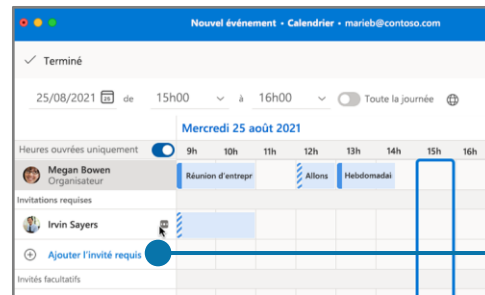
Nouvel événement • Calendrier • marieb@contoso.com

✓ Terminé

25/08/2021 de 15h00 à 16h00 Toute la journée

Heures ouvrées uniquement

Mercredi 25 août 2021

9h 10h 11h 12h 13h 14h 15h 16h

Megan Bowen
Organisateur

Réunion d'entrepr

Allons

Hebdomadai

Invitations requises

Irvin Sayers

Ajouter l'invité requis

Invités facultatifs